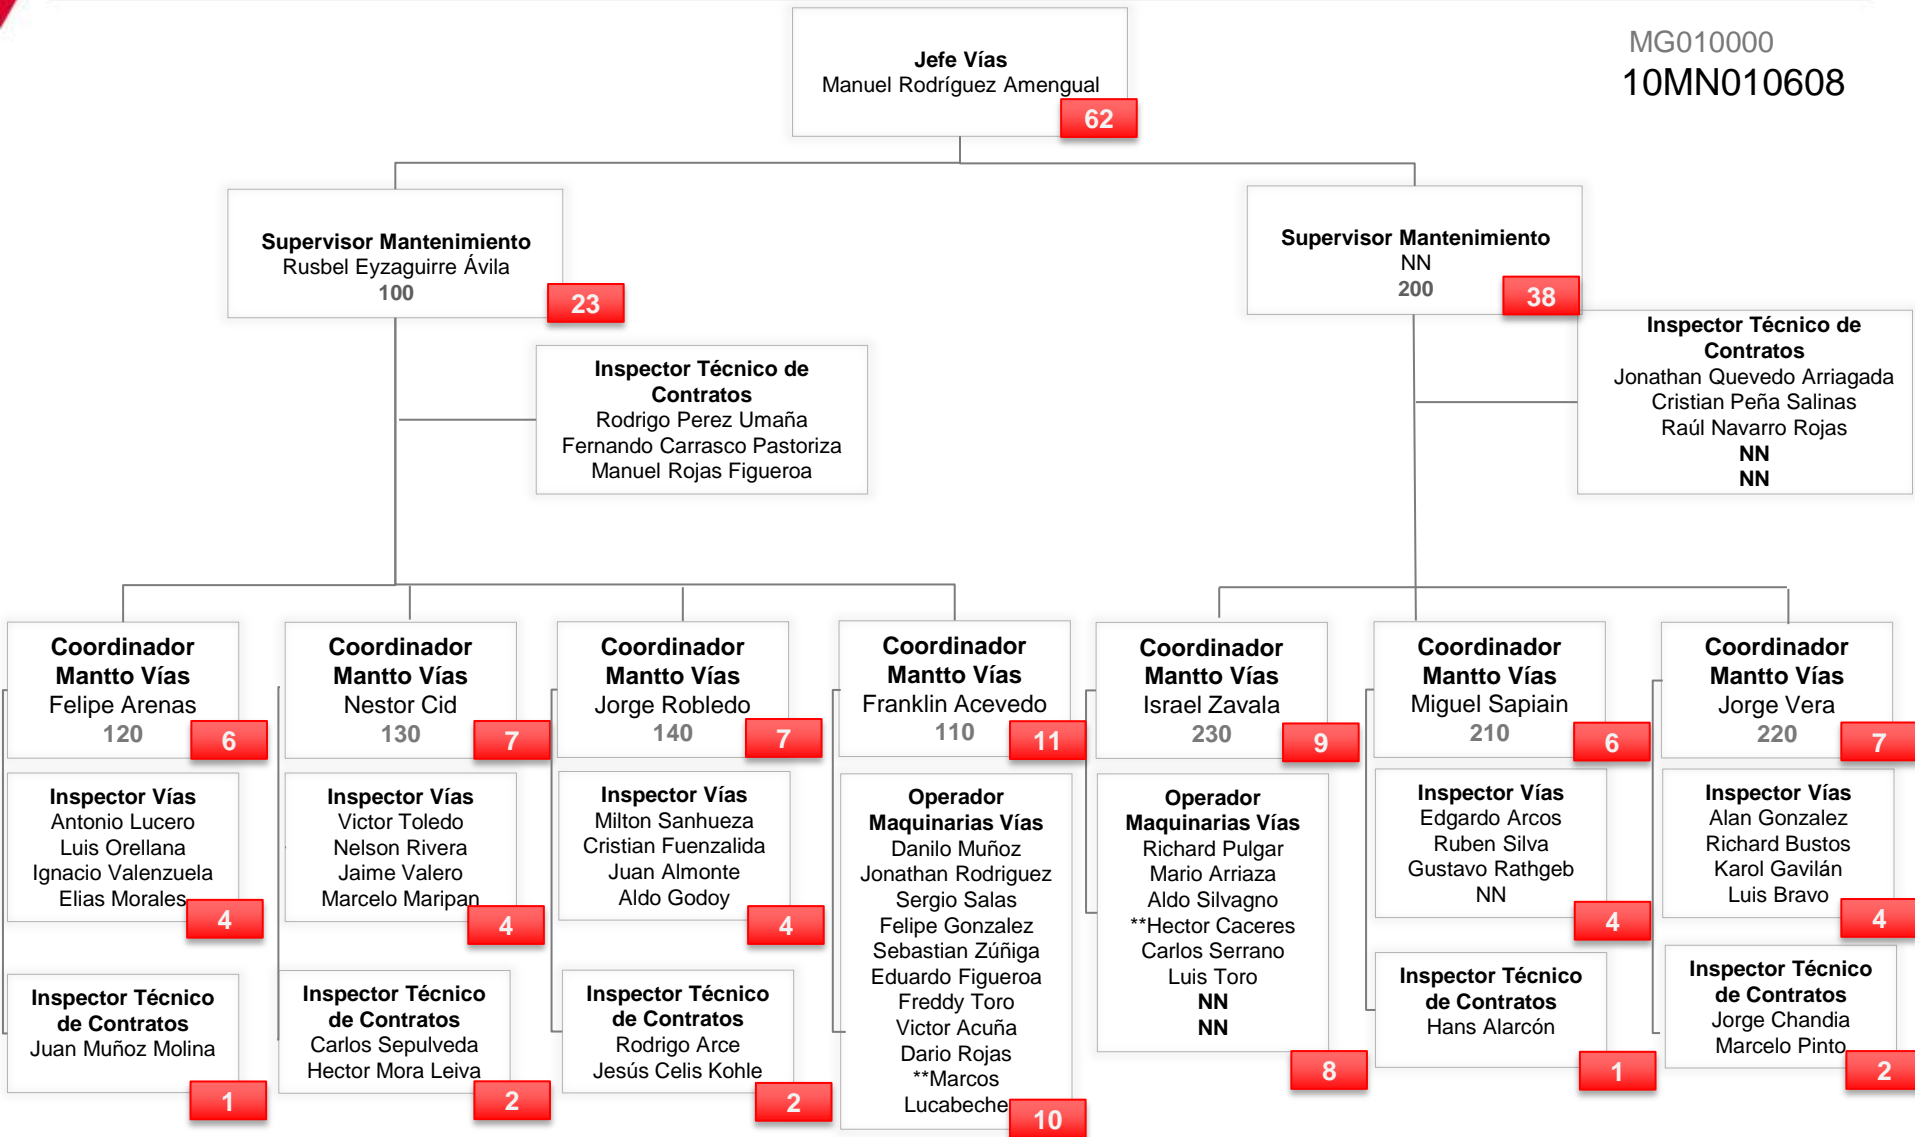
MG010000
10MN010608

**Jefe Vías**
Manuel Rodríguez Amengual
62

**Supervisor Mantenimiento**
Rusbel Eyzaguirre Ávila
100
23

**Inspector Técnico de Contratos**
Rodrigo Perez Umaña
Fernando Carrasco Pastoriza
Manuel Rojas Figueroa

**Supervisor Mantenimiento**
NN
200
38

**Inspector Técnico de Contratos**
Jonathan Quevedo Arriagada
Cristian Peña Salinas
Raúl Navarro Rojas
NN
NN

**Coordinador Mantto Vías**
Felipe Arenas
120
6

**Inspector Vías**
Antonio Lucero
Luis Orellana
Ignacio Valenzuela
Elias Morales
4

**Inspector Técnico de Contratos**
Juan Muñoz Molina
1

**Coordinador Mantto Vías**
Nestor Cid
130
7

**Inspector Vías**
Victor Toledo
Nelson Rivera
Jaime Valero
Marcelo Maripan
4

**Inspector Técnico de Contratos**
Carlos Sepulveda
Hector Mora Leiva
2

**Coordinador Mantto Vías**
Jorge Robledo
140
7

**Inspector Vías**
Milton Sanhueza
Cristian Fuenzalida
Juan Almonte
Aldo Godoy
4

**Inspector Técnico de Contratos**
Rodrigo Arce
Jesús Celis Kohle
2

**Coordinador Mantto Vías**
Franklin Acevedo
110
11

**Operador Maquinarias Vías**
Danilo Muñoz
Jonathan Rodriguez
Sergio Salas
Felipe Gonzalez
Sebastian Zúñiga
Eduardo Figueroa
Freddy Toro
Victor Acuña
Dario Rojas
**Marcos Lucabeche
10

**Coordinador Mantto Vías**
Israel Zavala
230
9

**Operador Maquinarias Vías**
Richard Pulgar
Mario Arriaza
Aldo Silvagno
**Hector Caceres
Carlos Serrano
Luis Toro
NN
NN
8

**Coordinador Mantto Vías**
Miguel Sapiain
210
6

**Inspector Vías**
Edgardo Arcos
Ruben Silva
Gustavo Rathgeb
NN
4

**Inspector Técnico de Contratos**
Hans Alarcón
1

**Coordinador Mantto Vías**
Jorge Vera
220
7

**Inspector Vías**
Alan Gonzalez
Richard Bustos
Karol Gavilán
Luis Bravo
4

**Inspector Técnico de Contratos**
Jorge Chandia
Marcelo Pinto
2